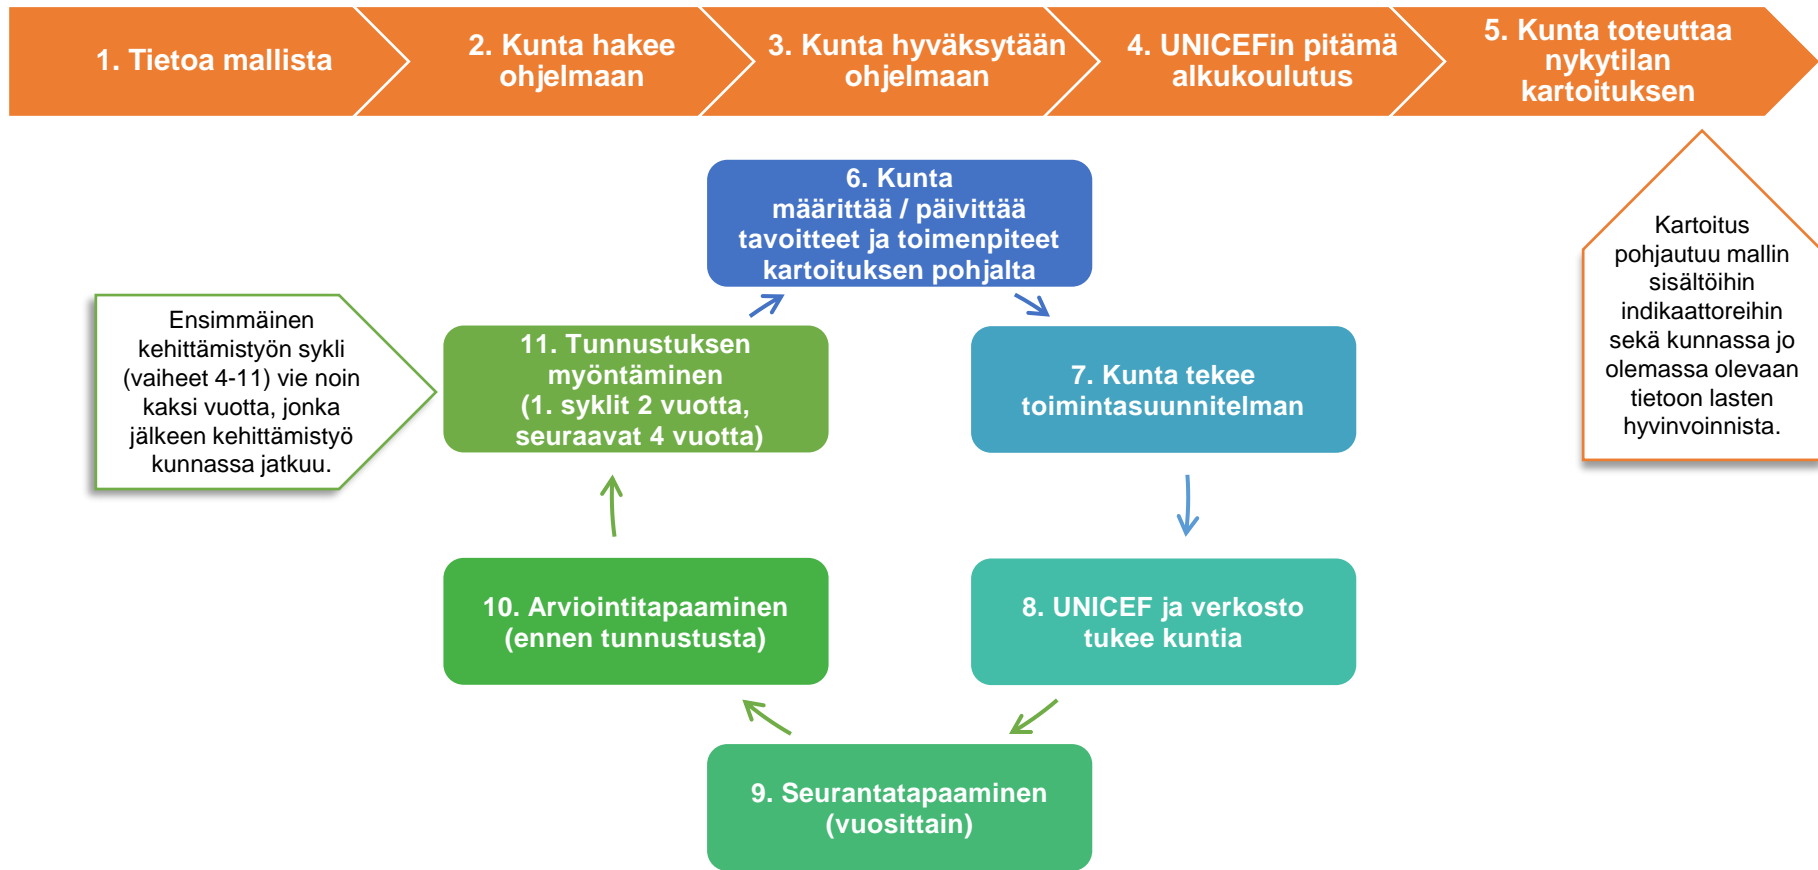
1. Tietoa mallista

2. Kunta hakee ohjelmaan

3. Kunta hyväksytään ohjelmaan

4. UNICEFin pitämä alkukoulutus

5. Kunta toteuttaa nykytilan kartoituksen

Kartoitus pohjautuu mallin sisältöihin indikaattoreihin sekä kunnassa jo olemassa olevaan tietoon lasten hyvinvoinnista.

6. Kunta määrittää / päivittää tavoitteet ja toimenpiteet kartoituksen pohjalta

7. Kunta tekee toimintasuunnitelman

8. UNICEF ja verkosto tukee kuntia

9. Seurantatapaaminen (vuosittain)

10. Arviointitapaaminen (ennen tunnustusta)

11. Tunnustuksen myöntäminen (1. syklit 2 vuotta, seuraavat 4 vuotta)

Ensimmäinen kehittämistyön sykli (vaiheet 4-11) vie noin kaksi vuotta, jonka jälkeen kehittämistyö kunnassa jatkuu.